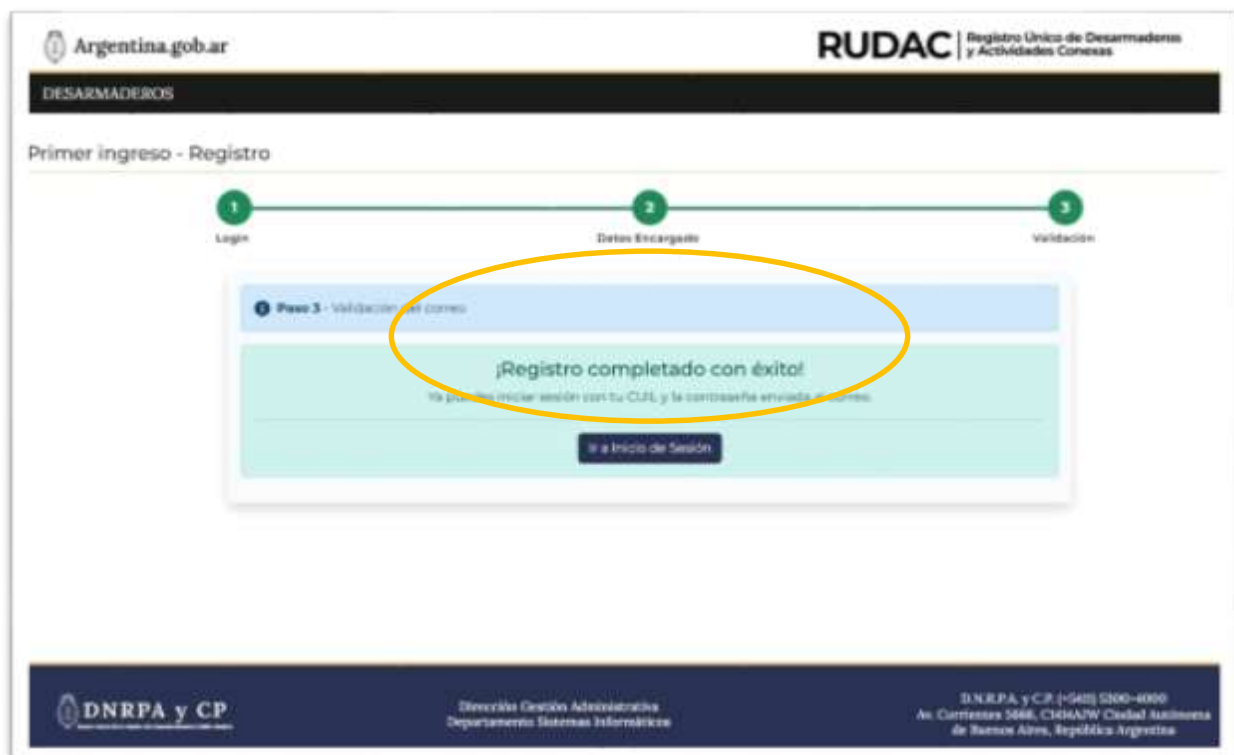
Argentina.gob.ar

RUDAC | Registro Único de Desarmaderos y Actividades Conexas

DESARMADEROS

Primer ingreso - Registro

1 Login

2 Datos Encargado

3 Validación

Paso 3 - Validación del correo

¡Registro completado con éxito!

Ya puedes iniciar sesión con tu CUIL y la contraseña enviada al correo.

Ir a Inicio de Sesión

DNRPA y CP

Dirección Gestión Administrativa
Departamento Sistemas Informáticos

D.N.R.P.A. y C.P. (+5411) 5300-4000
Av. Corrientes 5666, C1414AJW Ciudad Autónoma de Buenos Aires, República Argentina